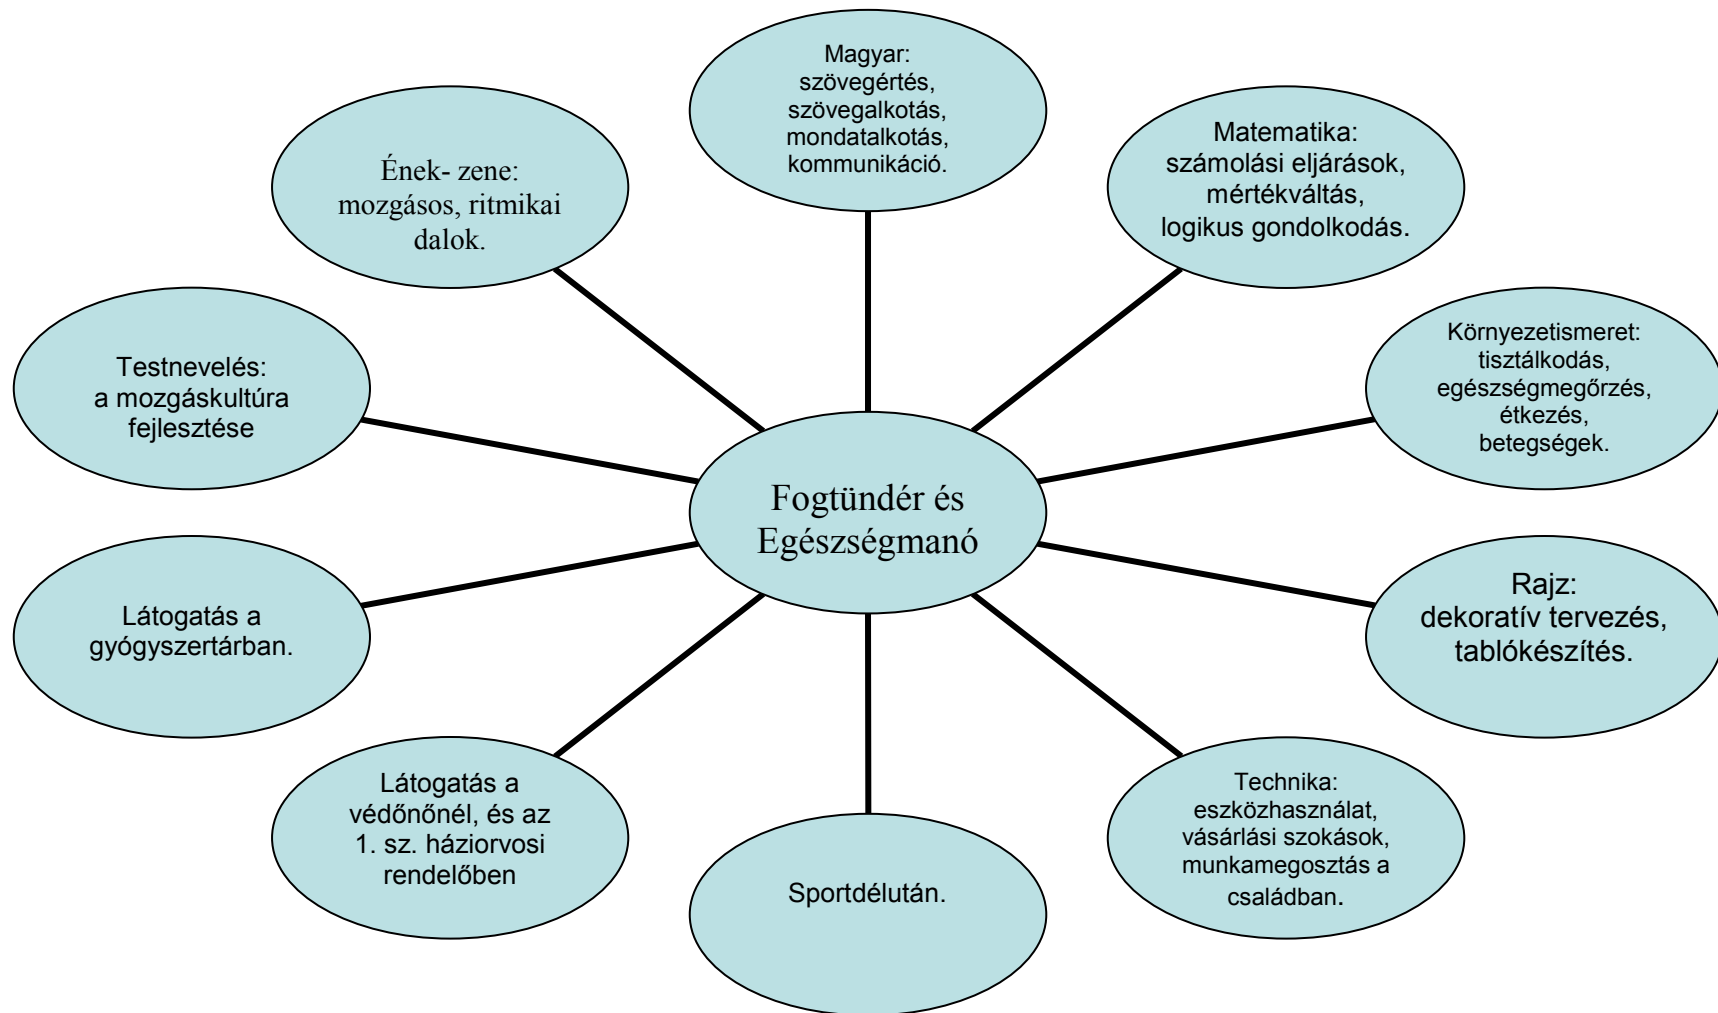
Magyar:
szövegértés,
szövegalkotás,
mondatalkotás,
kommunikáció.

Ének- zene:
mozgásos, ritmikai dalok.

Matematika:
számolási eljárások,
mértékváltás,
logikus gondolkodás.

Testnevelés:
a mozgáskultúra fejlesztése

Környezetismeret:
tisztálkodás,
egészségmegőrzés,
étkezés,
betegségek.

Fogtündér és Egészségmanó

Látogatás a gyógyszertárban.

Rajz:
dekoratív tervezés,
tablókészítés.

Látogatás a védőnőnél, és az 1. sz. háziorvosi rendelőben

Sportdélután.

Technika:
eszközhasználat,
vásárlási szokások,
munkamegosztás a családban.